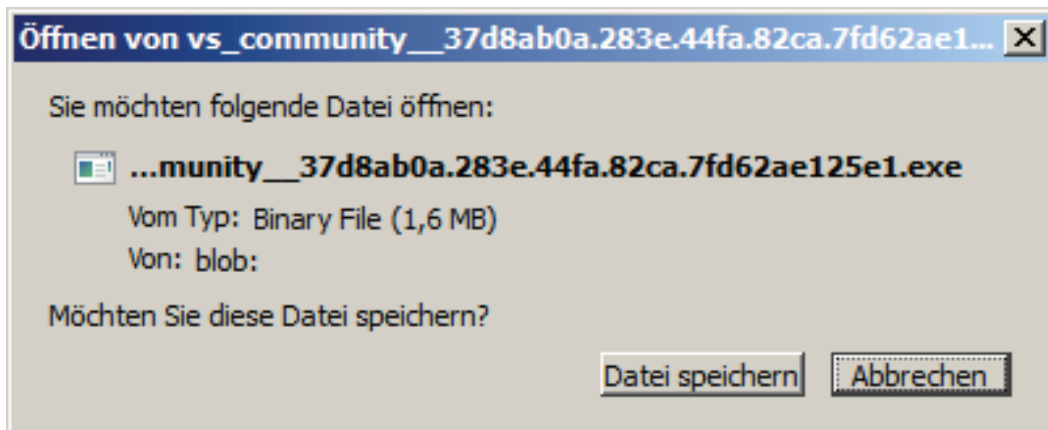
Öffnen von vs_community__37d8ab0a.283e.44fa.82ca.7fd62ae1... ✕

Sie möchten folgende Datei öffnen:

...munity__37d8ab0a.283e.44fa.82ca.7fd62ae125e1.exe

Vom Typ: Binary File (1,6 MB)

Von: blob:

Möchten Sie diese Datei speichern?

Datei speichern Abbrechen